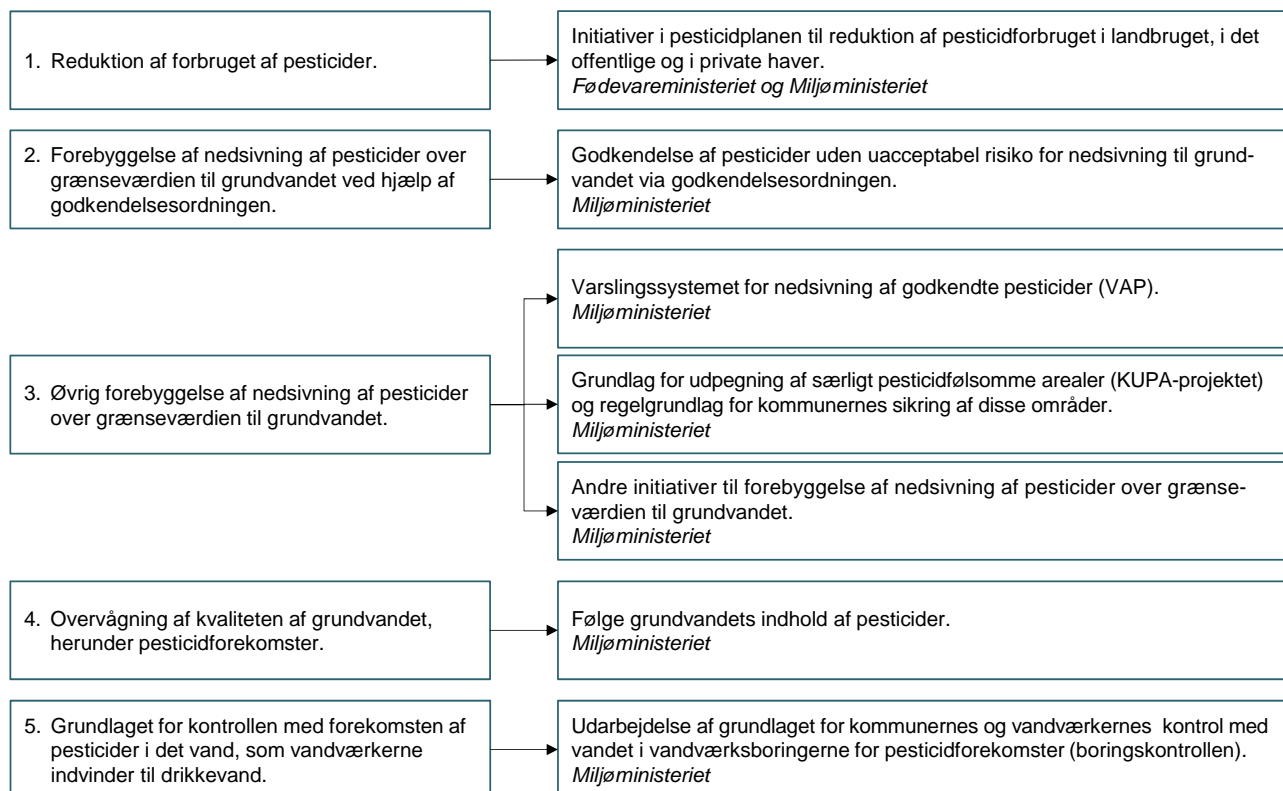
1. Reduktion af forbruget af pesticider.

Initiativer i pesticidplanen til reduktion af pesticidforbruget i landbruget, i det offentlige og i private haver.
*Fødevareministeriet og Miljøministeriet*

2. Forebyggelse af nedsivning af pesticider over grænseværdien til grundvandet ved hjælp af godkendelsesordningen.

Godkendelse af pesticider uden uacceptabel risiko for nedsivning til grundvandet via godkendelsesordningen.
*Miljøministeriet*

3. Øvrig forebyggelse af nedsivning af pesticider over grænseværdien til grundvandet.

Varslingssystemet for nedsivning af godkendte pesticider (VAP).
*Miljøministeriet*

Grundlag for udpegning af særligt pesticidfølsomme arealer (KUPA-projektet) og regelgrundlag for kommunernes sikring af disse områder.
*Miljøministeriet*

Andre initiativer til forebyggelse af nedsivning af pesticider over grænseværdien til grundvandet.
*Miljøministeriet*

4. Overvågning af kvaliteten af grundvandet, herunder pesticidforekomster.

Følge grundvandets indhold af pesticider.
*Miljøministeriet*

5. Grundlaget for kontrollen med forekomsten af pesticider i det vand, som vandværkerne indvinder til drikkevand.

Udarbejdelse af grundlaget for kommunernes og vandværkernes kontrol med vandet i vandværksboringerne for pesticidforekomster (boringskontrollen).
*Miljøministeriet*